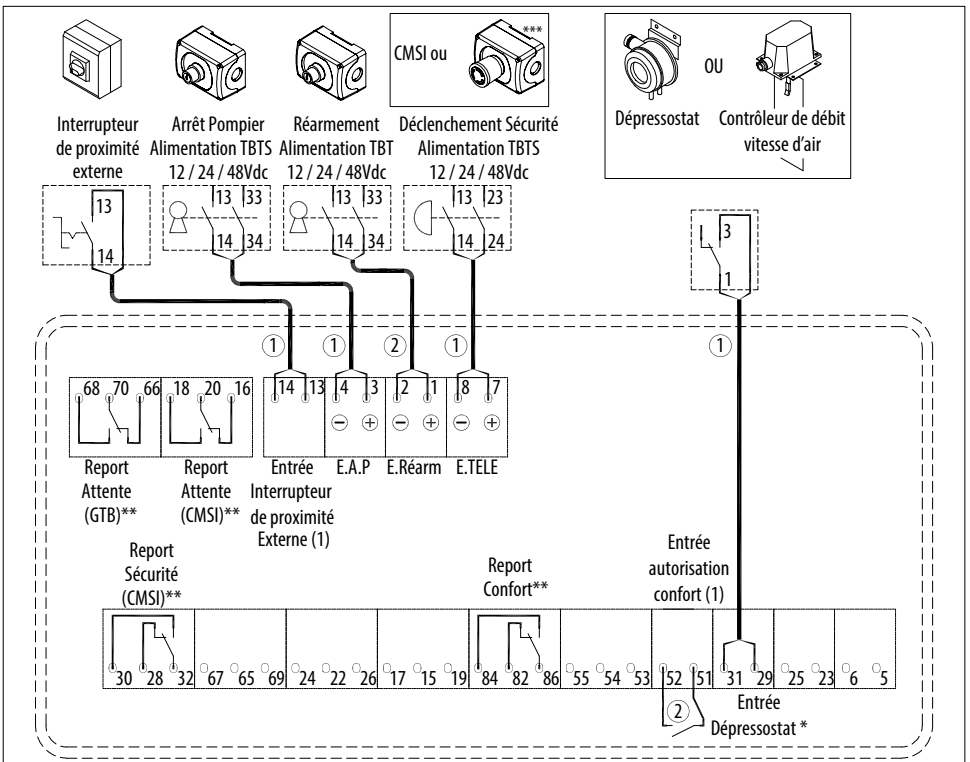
CMSI ou

***

Dépressostat

OU

Contrôleur de débit vitesse d'air

Interrupteur de proximité externe

Arrêt Pompier Alimentation TBTS 12 / 24 / 48Vdc

Réarmement Alimentation TBT 12 / 24 / 48Vdc

Déclenchement Sécurité Alimentation TBTS 12 / 24 / 48Vdc

13
14

13 33
14 34

13 33
14 34

13 23
14 24

3
1

①
①
②
①
①

68 70 66
18 20 16
14 13
4 3
2 1
8 7
⊖ ⊕
⊖ ⊕
⊖ ⊕

Report Attente (GTB)**

Report Attente (CMSI)**

Entrée Interrupteur de proximité Externe (1)

E.A.P

E.Réarm

E.TELE

Report Sécurité (CMSI)**

Report Confort**

Entrée autorisation confort (1)

30 28 32
67 65 69
24 22 26
17 15 19
84 82 86
55 54 53
52 51
31 29
25 23
6 5

②

Entrée Dépressostat *